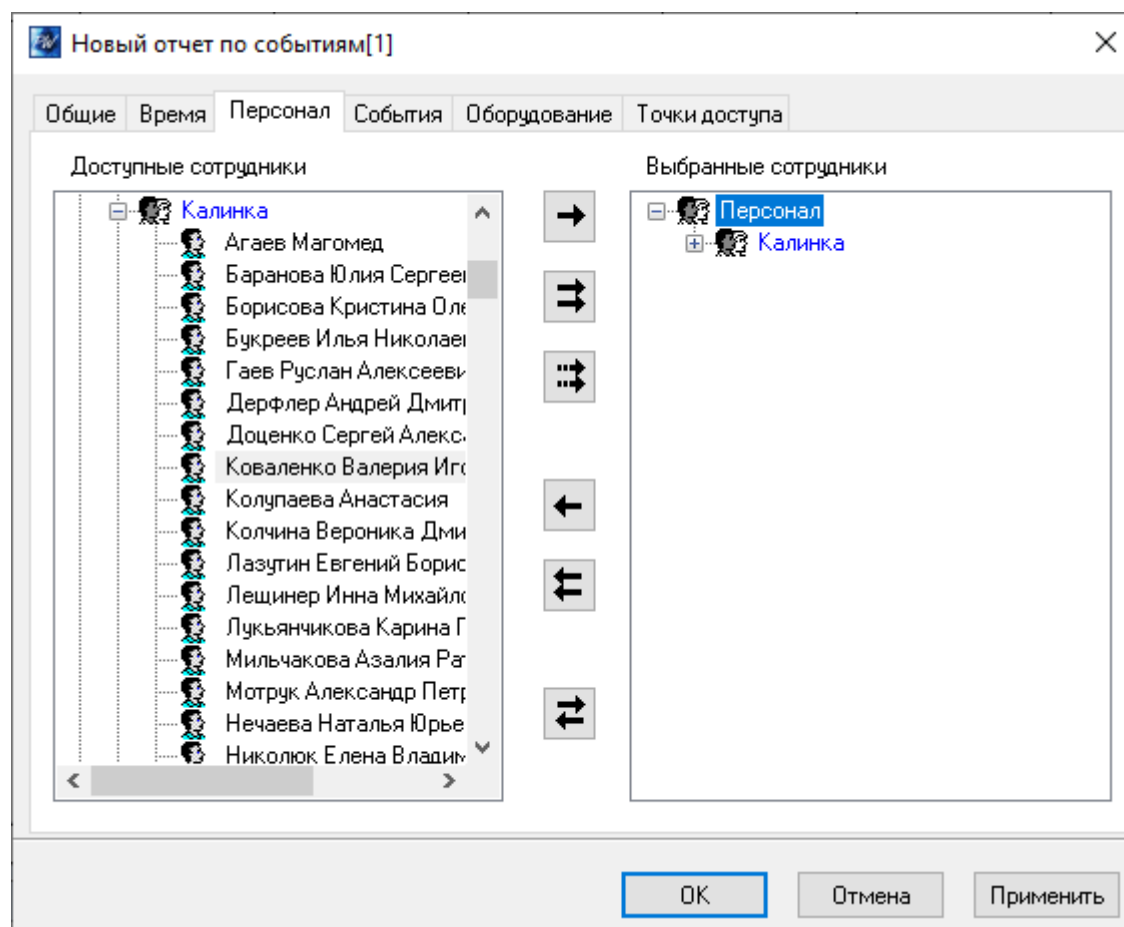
Новый отчет по событиям[1]

Общие | Время | Персонал | События | Оборудование | Точки доступа

Доступные сотрудники

Калинка
Агаев Магомед
Баранова Юлия Сергеев
Борисова Кристина Оле
Букреев Илья Николаев
Гаев Руслан Алексееви
Дерфлер Андрей Дмитр
Доценко Сергей Алекса
Коваленко Валерия Иго
Колупаева Анастасия
Колчина Вероника Дми
Лазутин Евгений Борис
Лещинер Инна Михайло
Лукьянчикова Карина Г
Мильчакова Азалия Ра
Мотрук Александр Петр
Нечаева Наталья Юрье
Николюк Елена Владим

Выбранные сотрудники

Персонал
Калинка

OK | Отмена | Применить